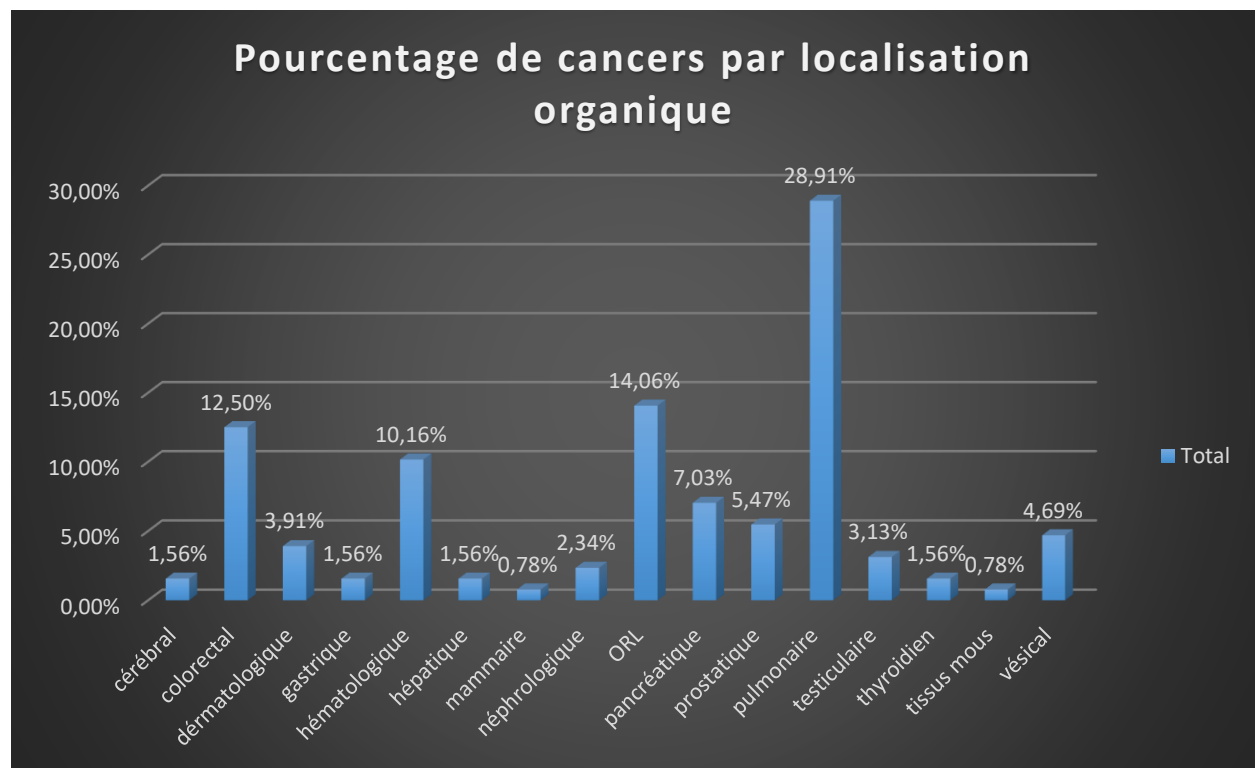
Pourcentage de cancers par localisation organique

30,00%
25,00%
20,00%
15,00%
10,00%
5,00%
0,00%

1,56%
12,50%
3,91%
1,56%
10,16%
1,56%
0,78%
2,34%
14,06%
7,03%
5,47%
28,91%
3,13%
1,56%
0,78%
4,69%

cérébral
colorectal
dérmatologique
gastrique
hématologique
hépatique
mammaire
néphrologique
ORL
pancréatique
prostatique
pulmonaire
testiculaire
thyroidien
tissus mous
vésical

Total